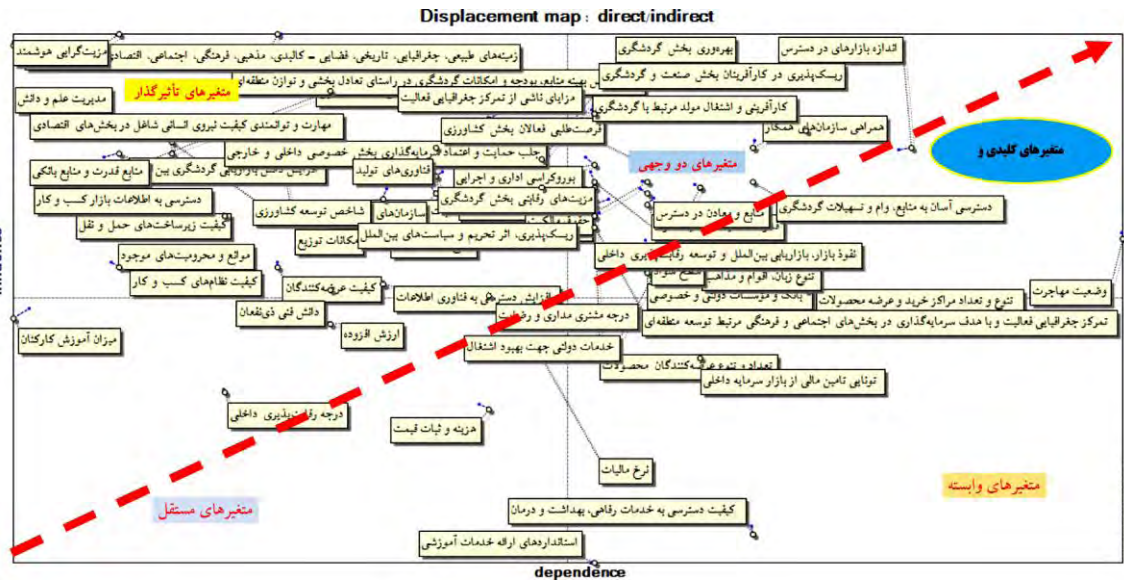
Displacement map : direct/indirect

مزیت‌گرایی هوشمند
زمینه‌های طبیعی، جغرافیایی، تاریخی، فضایی – کالبدی، مذهبی، فرهنگی، اجتماعی، اقتصادی
بهره‌وری بخش گردشگری
اندازه بازارهای در دسترس
متغیرهای تأثیرگذار
ریسک‌پذیری در کارآفرینان بخش صنعت و گردشگری
مدیریت علم و دانش
مزایای ناشی از تمرکز جغرافیایی فعالیت
کارآفرینی و اشتغال مولد مرتبط با گردشگری
مهارت و توانمندی کیفیت نیروی انسانی شاغل در بخش‌های اقتصادی
فرصت‌طلبی فعالان بخش کشاورزی
همراهی سازمان‌های همکار
متغیرهای کلیدی و
جلب حمایت و اعتماد
متغیرهای دو وجهی
منابع قدرت و منابع بانکی
فناوری‌های تولید
بوروکراسی اداری و اجرایی
دسترسی به اطلاعات بازار کسب و کار
مزیت‌های رقابتی بخش گردشگری
دسترسی آسان به منابع، وام و تسهیلات گردشگری
کیفیت زیرساخت‌های حمل و نقل
شاخص توسعه کشاورزی
منابع و معادن در دسترس
ریسک‌پذیری، اثر تحریم و سیاست‌های بین‌الملل
امکانات توزیع
نفوذ بازار، بازاریابی بین‌الملل و توسعه رقابت‌پذیری داخلی
موانع و محرومیت‌های موجود
تنوع زبان، اقوام و مذاهب
کیفیت نظام‌های کسب و کار
کیفیت عرضه‌کنندگان
وضعیت مهاجرت
افزایش دسترسی به فناوری اطلاعات
تنوع و تعداد مراکز خرید و عرضه محصولات
دانش فنی ذی‌نفعان
درجه مشتری مداری و رضایت
تمرکز جغرافیایی فعالیت و با هدف سرمایه‌گذاری در بخش‌های اجتماعی و فرهنگی مرتبط با توسعه منطقه‌ای
میزان آموزش کارکنان
ارزش افزوده
خدمات دولتی جهت بهبود اشتغال
توانایی تامین مالی از بازار سرمایه داخلی
درجه رقابت‌پذیری داخلی
هزینه و ثبات قیمت
نرخ مالیات
متغیرهای وابسته
متغیرهای مستقل
کیفیت دسترسی به خدمات رفاهی، بهداشت و درمان
استانداردهای ارائه خدمات آموزشی

influence
dependence